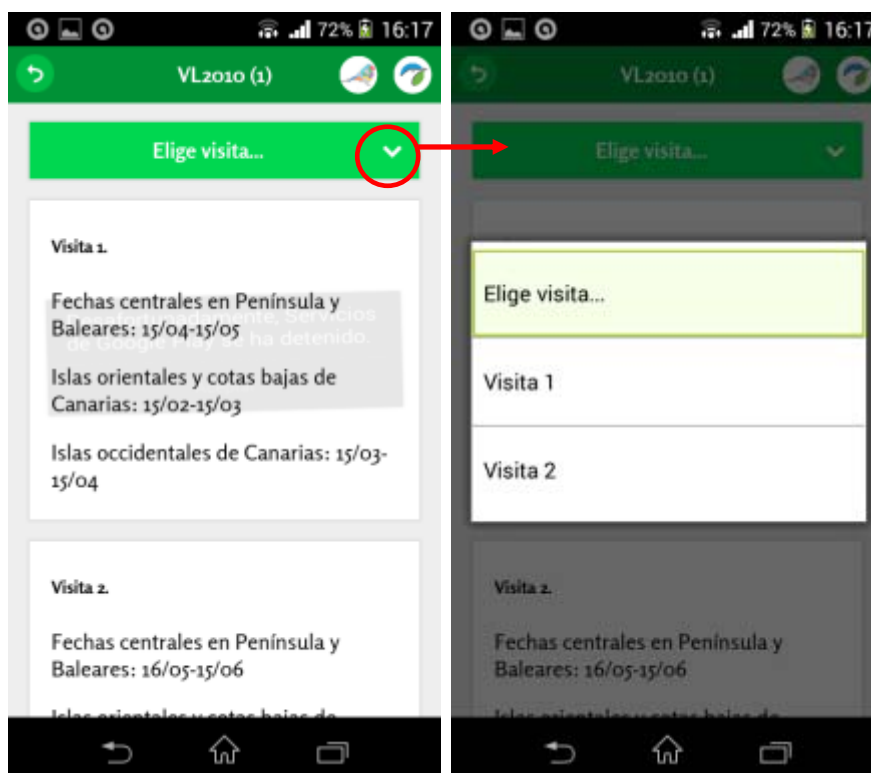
72% 16:17

VL2010 (1)

Elige visita...

Visita 1.

Fechas centrales en Península y Baleares: 15/04-15/05

Desafortunadamente, Servicios de Google Play se ha detenido.

Islas orientales y cotas bajas de Canarias: 15/02-15/03

Islas occidentales de Canarias: 15/03-15/04

Visita 2.

Fechas centrales en Península y Baleares: 16/05-15/06

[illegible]

72% 16:17

VL2010 (1)

Elige visita...

Elige visita...

Visita 1

Visita 2

Visita 2.

Fechas centrales en Península y Baleares: 16/05-15/06

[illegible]